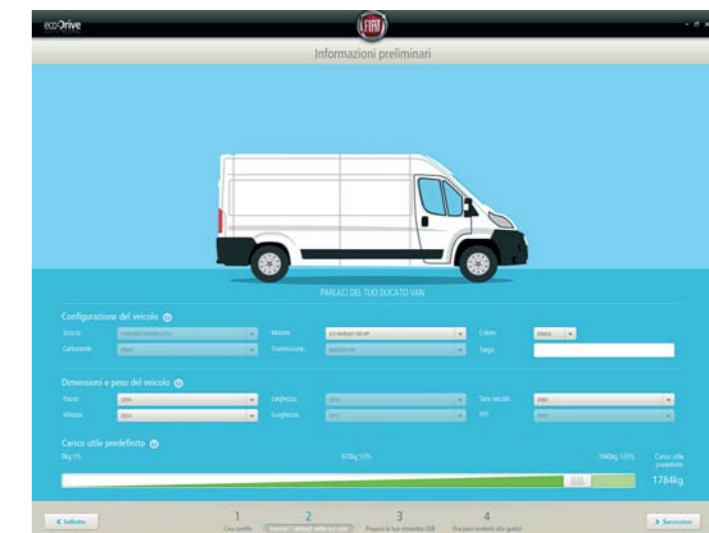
ecoDrive

FIAT

Informazioni preliminari

PARLACI DEL TUO DUCATO VAN

Configurazione del veicolo

Scocca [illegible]
Motore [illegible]
Colore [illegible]
Carburante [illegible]
Trazione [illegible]
Targa

Dimensioni e peso del veicolo

Passo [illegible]
Larghezza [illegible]
Tara veicolo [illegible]
Altezza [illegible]
Lunghezza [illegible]
PTT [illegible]

Carico utile predefinito

0kg 0%
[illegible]kg 50%
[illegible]kg 100%
Carico utile predefinito
1784kg

< Indietro

1 Crea profilo
2 Inserisci i dettagli della tua auto
3 Prepara la tua chiavetta USB
4 Ora puoi rendere alla guida!

> Successivo